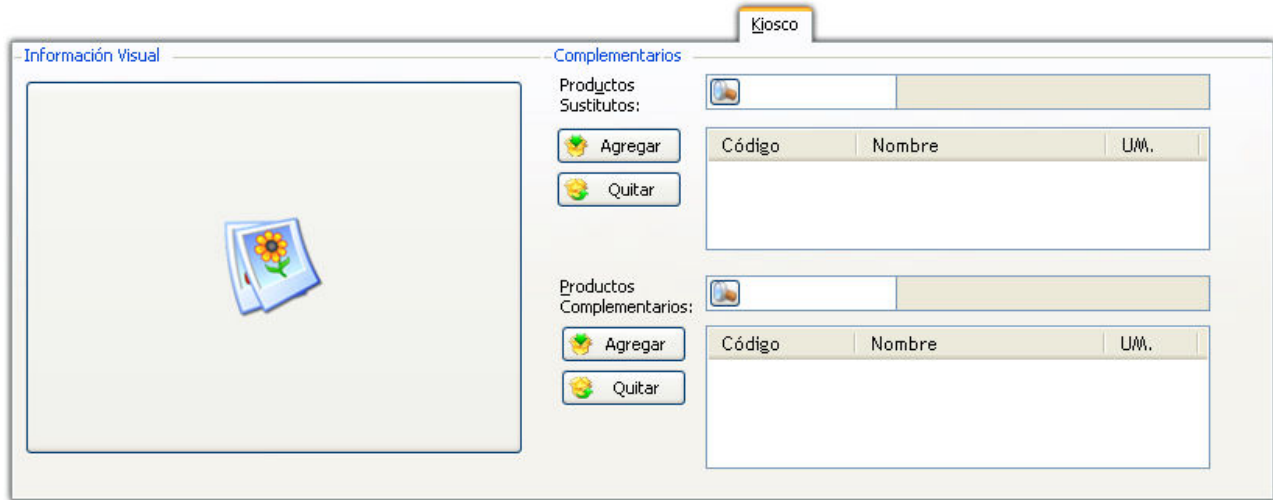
Kiosco

Información Visual

Complementarios

Productos Sustitutos:

Agregar

Quitar

| Código | Nombre | UM. |
|---|---|---|

Productos Complementarios:

Agregar

Quitar

| Código | Nombre | UM. |
|---|---|---|